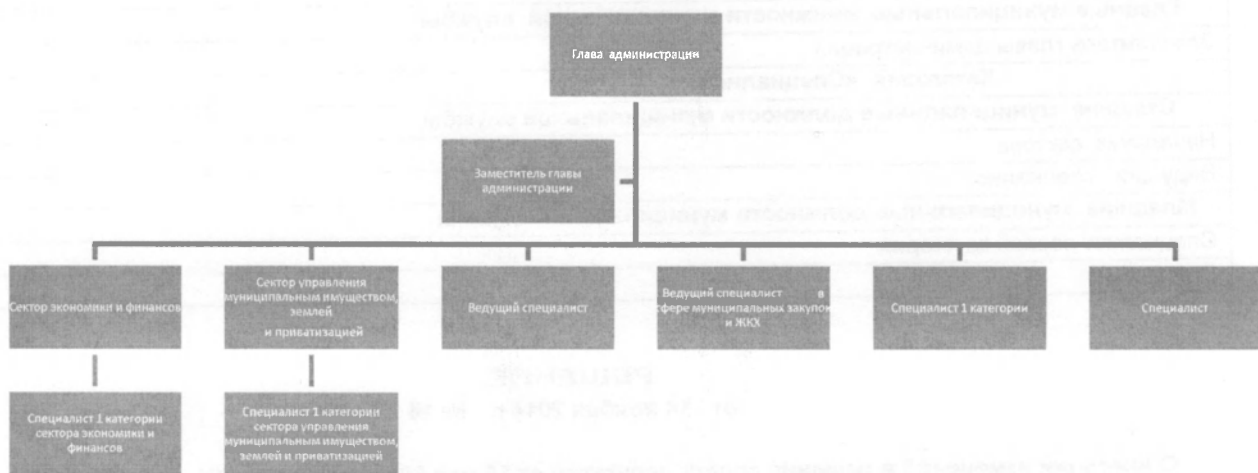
Глава администрации

Заместитель главы администрации

Сектор экономики и финансов

Сектор управления муниципальным имуществом, землей и приватизацией

Ведущий специалист

Ведущий специалист в сфере муниципальных закупок и ЖКХ

Специалист 1 категории

Специалист

Специалист 1 категории сектора экономики и финансов

Специалист 1 категории сектора управления муниципальным имуществом, землей и приватизацией